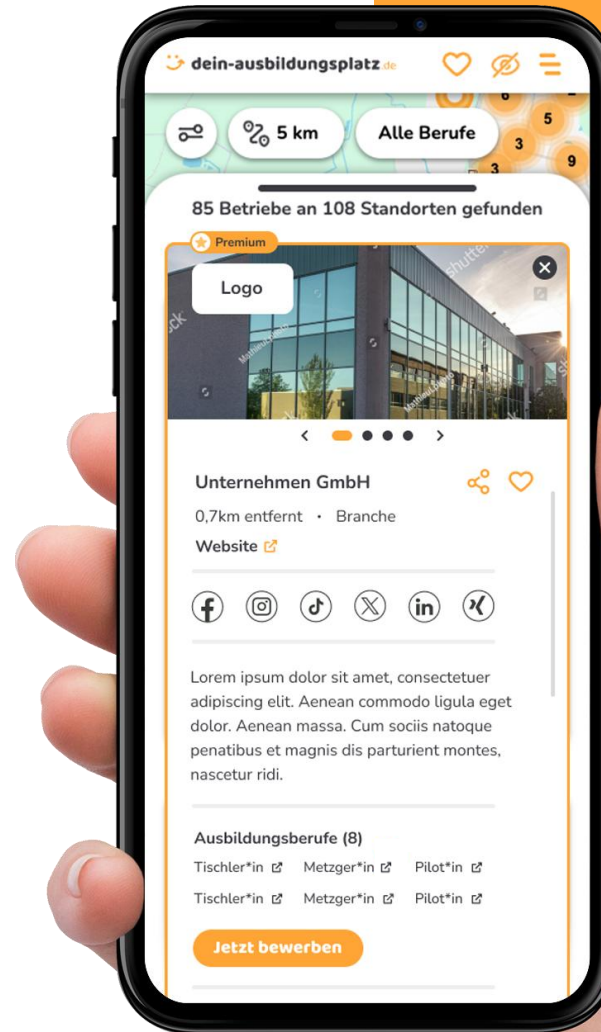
dein-ausbildungsplatz.de

5 km

Alle Berufe

6
5
3
9
3

85 Betriebe an 108 Standorten gefunden

Premium

Logo

Unternehmen GmbH

0,7km entfernt · Branche

Website

Lorem ipsum dolor sit amet, consectetuer adipiscing elit. Aenean commodo ligula eget dolor. Aenean massa. Cum sociis natoque penatibus et magnis dis parturient montes, nascetur ridi.

Ausbildungsberufe (8)

Tischler*in Metzger*in Pilot*in

Tischler*in Metzger*in Pilot*in

Jetzt bewerben